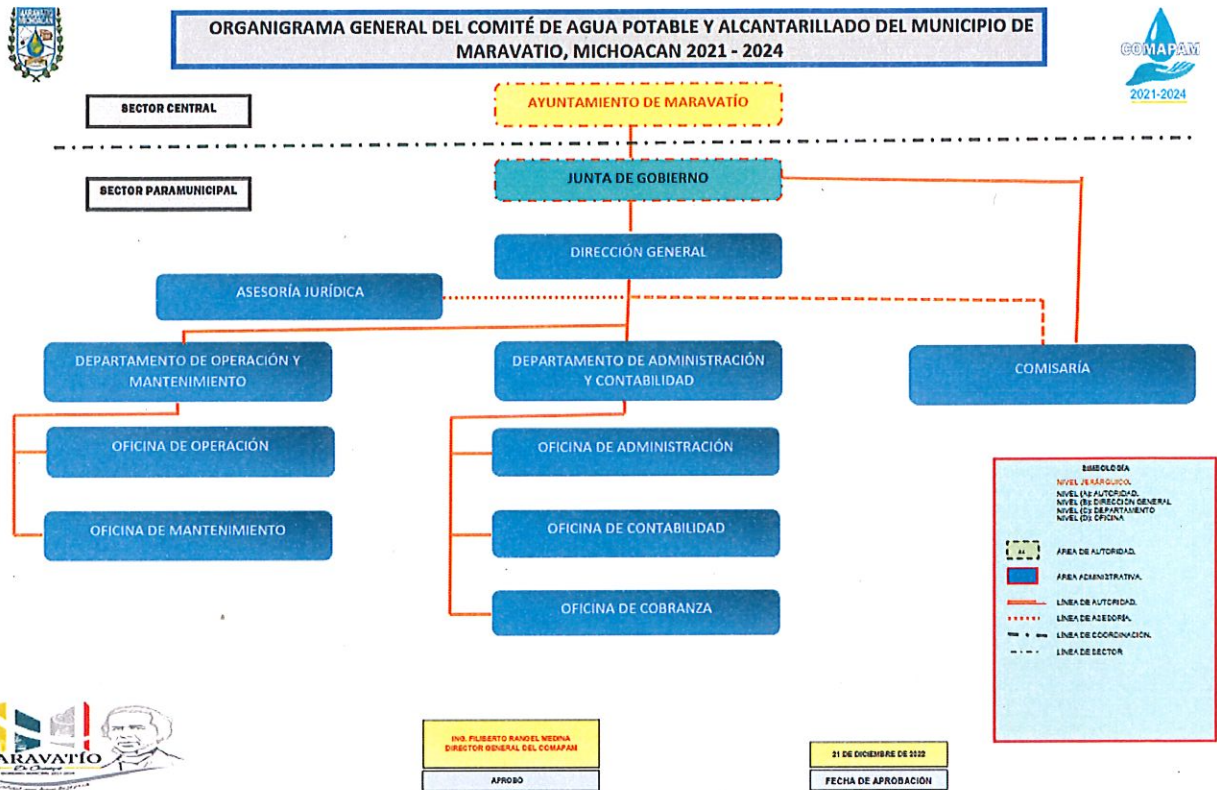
ORGANIGRAMA GENERAL DEL COMITÉ DE AGUA POTABLE Y ALCANTARILLADO DEL MUNICIPIO DE MARAVATIO, MICHOACAN 2021 - 2024

COMAPAM
2021-2024

SECTOR CENTRAL

AYUNTAMIENTO DE MARAVATÍO

SECTOR PARAMUNICIPAL

JUNTA DE GOBIERNO

DIRECCIÓN GENERAL

ASESORÍA JURÍDICA

DEPARTAMENTO DE OPERACIÓN Y MANTENIMIENTO

DEPARTAMENTO DE ADMINISTRACIÓN Y CONTABILIDAD

COMISARÍA

OFICINA DE OPERACIÓN

OFICINA DE ADMINISTRACIÓN

OFICINA DE MANTENIMIENTO

OFICINA DE CONTABILIDAD

OFICINA DE COBRANZA

SIMBOLOGÍA
NIVEL JERÁRQUICO.
NIVEL (A): AUTORIDAD.
NIVEL (B): DIRECCIÓN GENERAL
NIVEL (C): DEPARTAMENTO
NIVEL (D): OFICINA

ÁREA DE AUTORIDAD.
ÁREA ADMINISTRATIVA.
LÍNEA DE AUTORIDAD.
LÍNEA DE ASESORÍA.
LÍNEA DE COORDINACIÓN.
LÍNEA DE SECTOR

MARAVATÍO

ING. FILIBERTO RANGEL MEDINA
DIRECTOR GENERAL DEL COMAPAM

APROBÓ

31 DE DICIEMBRE DE 2022

FECHA DE APROBACIÓN